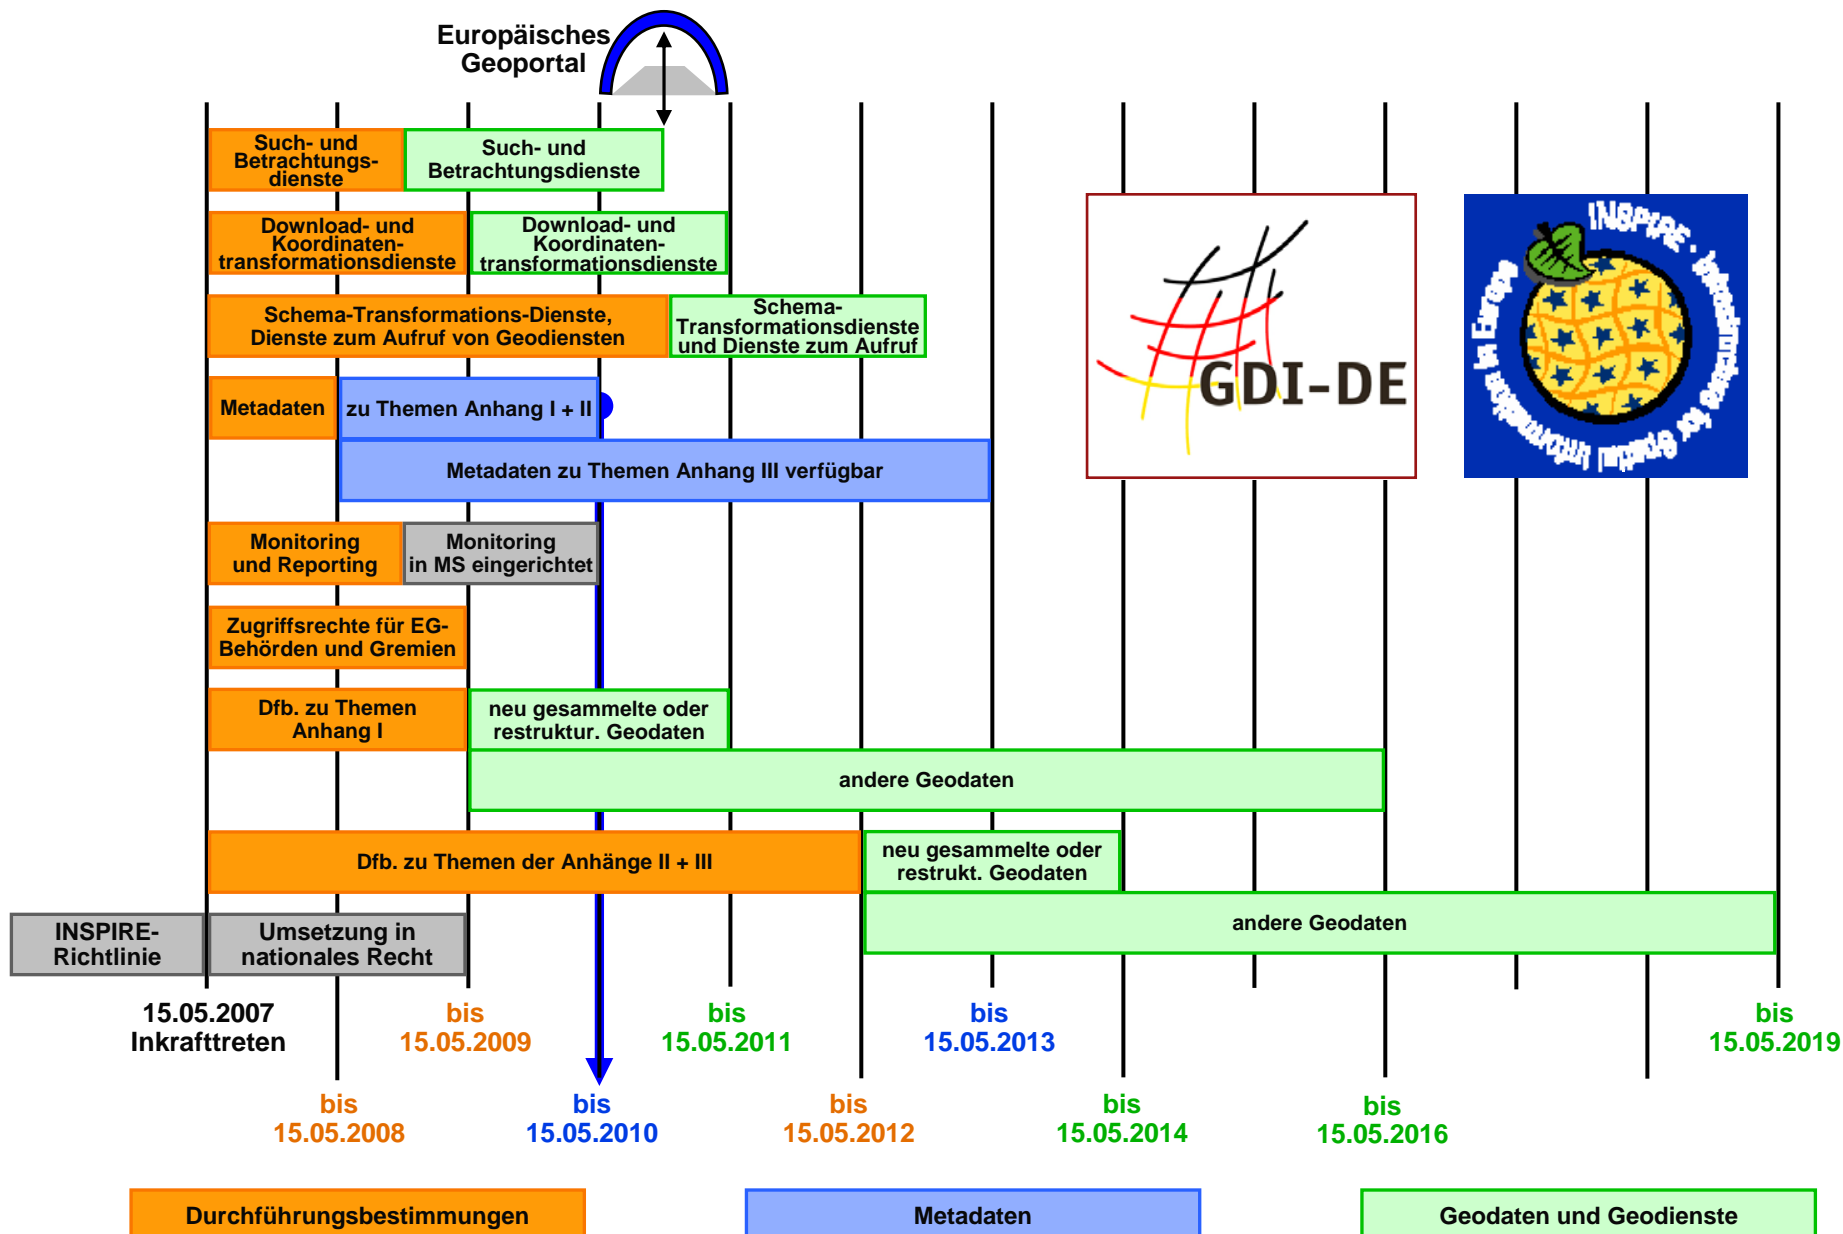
Europäisches Geoportal

Such- und Betrachtungsdienste

Such- und Betrachtungsdienste

Download- und Koordinatentransformationsdienste

Download- und Koordinatentransformationsdienste

Schema-Transformations-Dienste, Dienste zum Aufruf von Geodiensten

Schema-Transformationsdienste und Dienste zum Aufruf

GDI-DE

INSPIRE · Infrastructure for Spatial Information in Europe

Metadaten

zu Themen Anhang I + II

Metadaten zu Themen Anhang III verfügbar

Monitoring und Reporting

Monitoring in MS eingerichtet

Zugriffsrechte für EG-Behörden und Gremien

Dfb. zu Themen Anhang I

neu gesammelte oder restruktur. Geodaten

andere Geodaten

Dfb. zu Themen der Anhänge II + III

neu gesammelte oder restrukt. Geodaten

andere Geodaten

INSPIRE-Richtlinie

Umsetzung in nationales Recht

15.05.2007 Inkrafttreten

bis 15.05.2009

bis 15.05.2011

bis 15.05.2013

bis 15.05.2019

bis 15.05.2008

bis 15.05.2010

bis 15.05.2012

bis 15.05.2014

bis 15.05.2016

Durchführungsbestimmungen

Metadaten

Geodaten und Geodienste